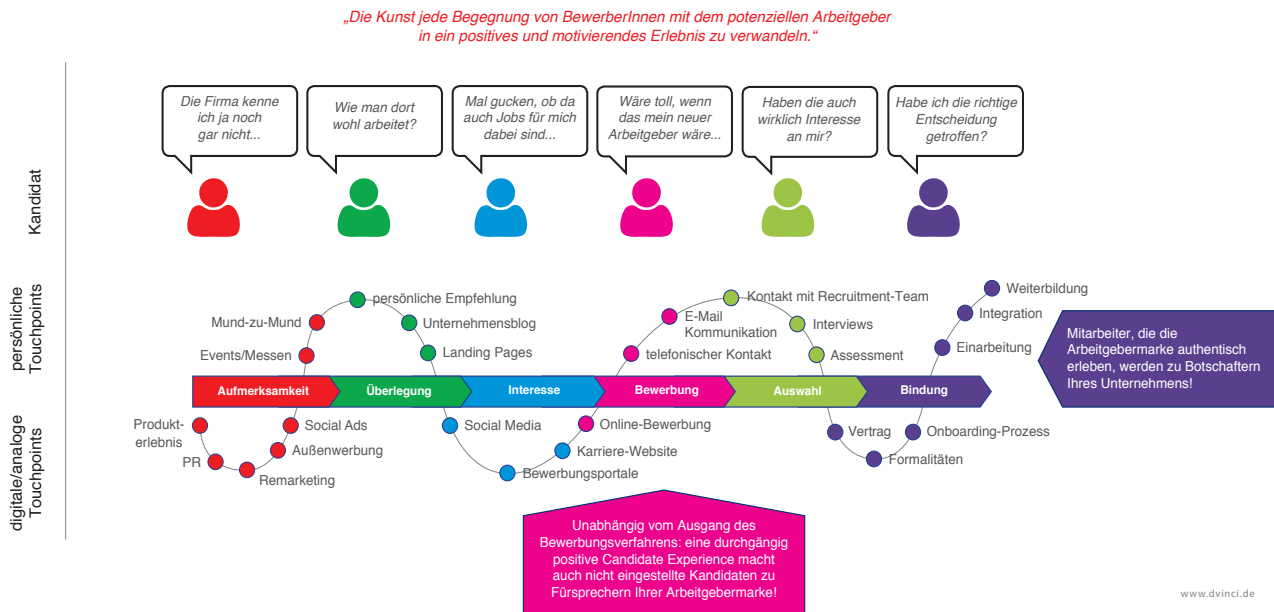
„Die Kunst jede Begegnung von BewerberInnen mit dem potenziellen Arbeitgeber in ein positives und motivierendes Erlebnis zu verwandeln."

Kandidat

Die Firma kenne ich ja noch gar nicht...

Wie man dort wohl arbeitet?

Mal gucken, ob da auch Jobs für mich dabei sind...

Wäre toll, wenn das mein neuer Arbeitgeber wäre...

Haben die auch wirklich Interesse an mir?

Habe ich die richtige Entscheidung getroffen?

persönliche Touchpoints

Mund-zu-Mund
Events/Messen
persönliche Empfehlung
Unternehmensblog
Landing Pages
E-Mail Kommunikation
telefonischer Kontakt
Kontakt mit Recruitment-Team
Interviews
Assessment
Weiterbildung
Integration
Einarbeitung

Mitarbeiter, die die Arbeitgebermarke authentisch erleben, werden zu Botschaftern Ihres Unternehmens!

Aufmerksamkeit
Überlegung
Interesse
Bewerbung
Auswahl
Bindung

digitale/analoge Touchpoints

Produkterlebnis
PR
Remarketing
Social Ads
Außenwerbung
Social Media
Bewerbungsportale
Online-Bewerbung
Karriere-Website
Vertrag
Formalitäten
Onboarding-Prozess

Unabhängig vom Ausgang des Bewerbungsverfahrens: eine durchgängig positive Candidate Experience macht auch nicht eingestellte Kandidaten zu Fürsprechern Ihrer Arbeitgebermarke!

www.dvinci.de